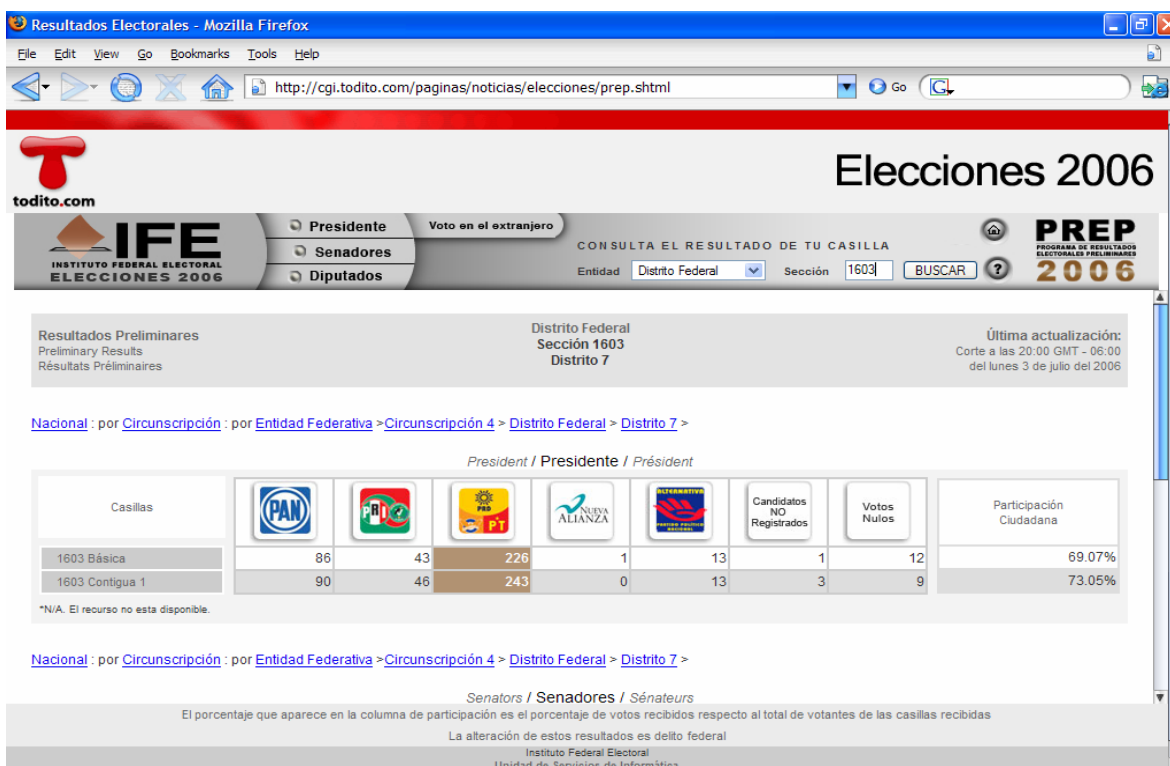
Resultados Electorales - Mozilla Firefox

File Edit View Go Bookmarks Tools Help

http://cgi.todito.com/paginas/noticias/elecciones/prep.shtml

Go

todito.com

Elecciones 2006

IFE
INSTITUTO FEDERAL ELECTORAL
ELECCIONES 2006

Presidente
Senadores
Diputados

Voto en el extranjero

CONSULTA EL RESULTADO DE TU CASILLA

Entidad Distrito Federal Sección 1603 BUSCAR

PREP
PROGRAMA DE RESULTADOS ELECTORALES PRELIMINARES
2006

Resultados Preliminares
Preliminary Results
Résultats Préliminaires

Distrito Federal
Sección 1603
Distrito 7

Última actualización:
Corte a las 20:00 GMT - 06:00
del lunes 3 de julio del 2006

Nacional : por Circunscripción : por Entidad Federativa >Circunscripción 4 > Distrito Federal > Distrito 7 >

President / Presidente / Président

| Casillas | PAN | PRI | PRD PT | Nueva Alianza | Alternativa | Candidatos NO Registrados | Votos Nulos | Participación Ciudadana |
|---|---|---|---|---|---|---|---|---|
| 1603 Básica | 86 | 43 | 226 | 1 | 13 | 1 | 12 | 69.07% |
| 1603 Contigua 1 | 90 | 46 | 243 | 0 | 13 | 3 | 9 | 73.05% |

*N/A. El recurso no esta disponible.

Nacional : por Circunscripción : por Entidad Federativa >Circunscripción 4 > Distrito Federal > Distrito 7 >

Senators / Senadores / Sénateurs

El porcentaje que aparece en la columna de participación es el porcentaje de votos recibidos respecto al total de votantes de las casillas recibidas

La alteración de estos resultados es delito federal

Instituto Federal Electoral
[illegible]